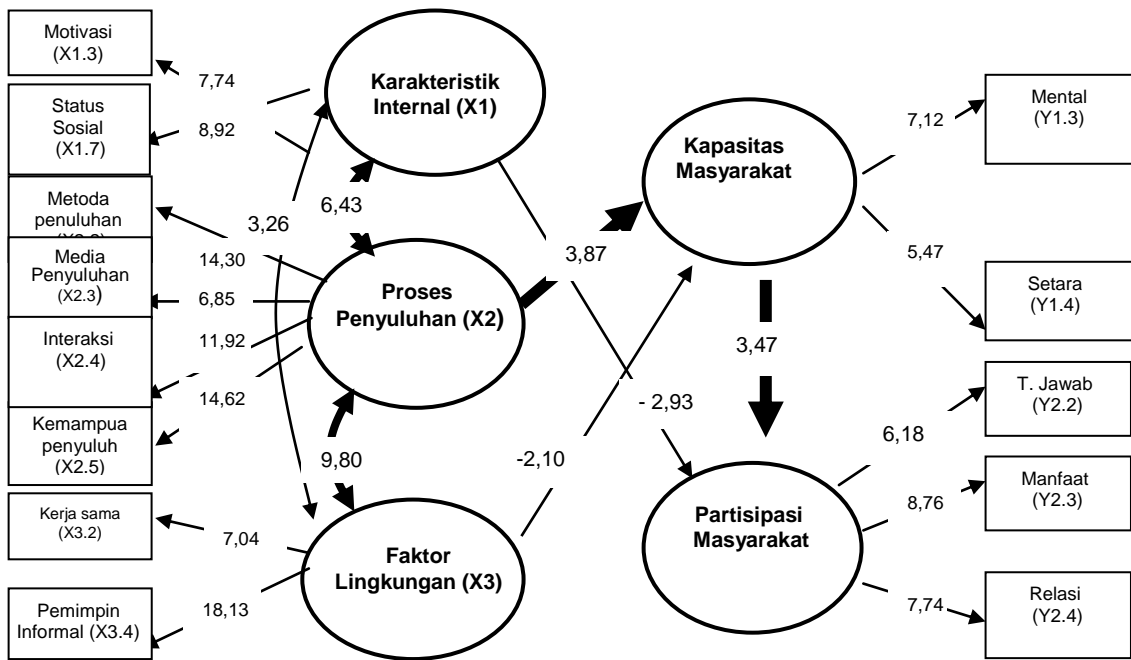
Motivasi (X1.3)

7,74

Karakteristik Internal (X1)

Status Sosial (X1.7)

8,92

Metoda penuluhan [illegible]

3,26

6,43

Media Penyuluhan (X2.3)

14,30

6,85

Proses Penyuluhan (X2)

Interaksi (X2.4)

11,92

14,62

Kemampua penyuluh (X2.5)

9,80

Kerja sama (X3.2)

7,04

Faktor Lingkungan (X3)

Pemimpin Informal (X3.4)

18,13

3,87

-2,10

- 2,93

Kapasitas Masyarakat

3,47

Partisipasi Masyarakat

7,12

Mental (Y1.3)

5,47

Setara (Y1.4)

T. Jawab (Y2.2)

6,18

Manfaat (Y2.3)

8,76

Relasi (Y2.4)

7,74